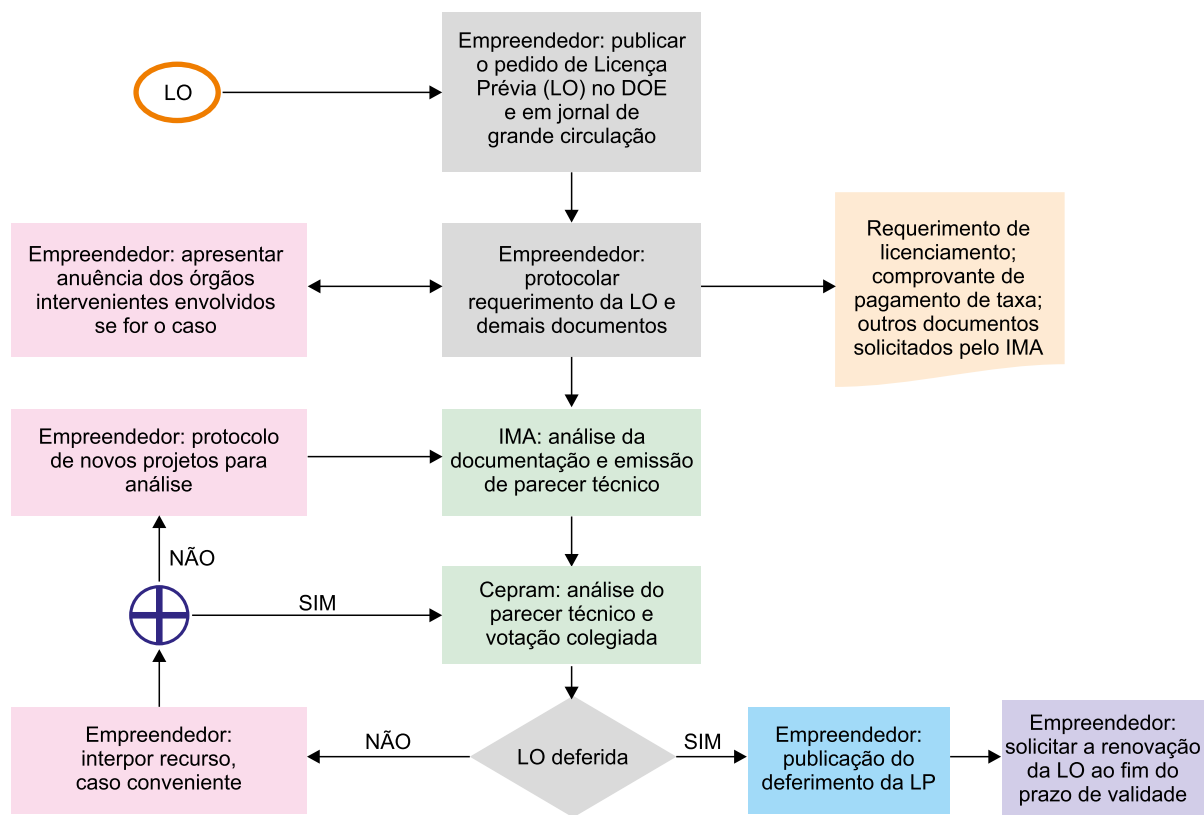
LO

Empreendedor: publicar o pedido de Licença Prévia (LO) no DOE e em jornal de grande circulação

Empreendedor: apresentar anuência dos órgãos intervenientes envolvidos se for o caso

Empreendedor: protocolar requerimento da LO e demais documentos

Requerimento de licenciamento; comprovante de pagamento de taxa; outros documentos solicitados pelo IMA

Empreendedor: protocolo de novos projetos para análise

IMA: análise da documentação e emissão de parecer técnico

NÃO

SIM

Cepram: análise do parecer técnico e votação colegiada

Empreendedor: interpor recurso, caso conveniente

NÃO

LO deferida

SIM

Empreendedor: publicação do deferimento da LP

Empreendedor: solicitar a renovação da LO ao fim do prazo de validade